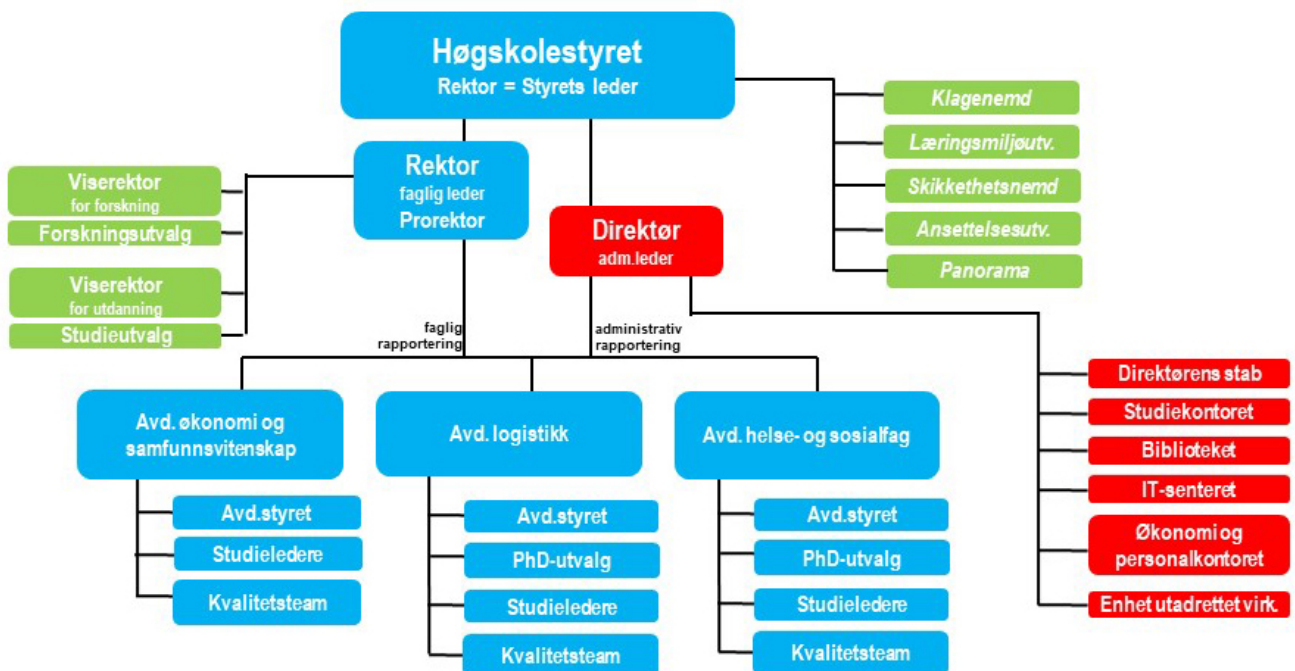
Høgskolestyret
Rektor = Styrets leder

Klagenemd
Læringsmiljøutv.
Skikkethetsnemd
Ansettelsesutv.
Panorama

Rektor
faglig leder
Prorektor

Viserektor
for forskning
Forskningsutvalg
Viserektor
for utdanning
Studieutvalg

Direktør
adm.leder

faglig
rapportering

administrativ
rapportering

Direktørens stab
Studiekontoret
Biblioteket
IT-senteret
Økonomi og personalkontoret
Enhet utadrettet virk.

Avd. økonomi og samfunnsvitenskap
Avd.styret
Studieledere
Kvalitetsteam

Avd. logistikk
Avd.styret
PhD-utvalg
Studieledere
Kvalitetsteam

Avd. helse- og sosialfag
Avd.styret
PhD-utvalg
Studieledere
Kvalitetsteam